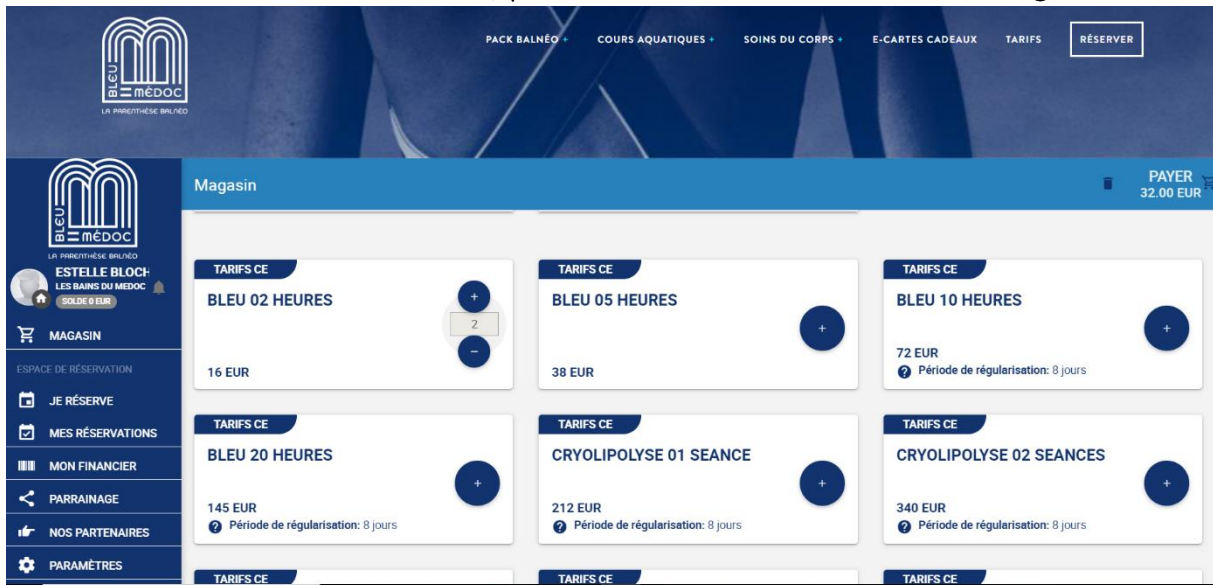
BLEU MÉDOC
LA PARENTHÈSE BALNÉO

PACK BALNÉO + COURS AQUATIQUES + SOINS DU CORPS + E-CARTES CADEAUX TARIFS RÉSERVER

BLEU MÉDOC
LA PARENTHÈSE BALNÉO

ESTELLE BLOCH
LES BAINS DU MEDOC
SOLDE 0 EUR

MAGASIN
ESPACE DE RÉSERVATION
JE RÉSERVE
MES RÉSERVATIONS
MON FINANCIER
PARRAINAGE
NOS PARTENAIRES
PARAMÈTRES

Magasin

PAYER
32.00 EUR

TARIFS CE
BLEU 02 HEURES
+
2
−
16 EUR

TARIFS CE
BLEU 05 HEURES
+
38 EUR

TARIFS CE
BLEU 10 HEURES
+
72 EUR
Période de régularisation: 8 jours

TARIFS CE
BLEU 20 HEURES
+
145 EUR
Période de régularisation: 8 jours

TARIFS CE
CRYOLIPOLYSE 01 SEANCE
+
212 EUR
Période de régularisation: 8 jours

TARIFS CE
CRYOLIPOLYSE 02 SEANCES
+
340 EUR
Période de régularisation: 8 jours

TARIFS CE
TARIFS CE
TARIFS CE